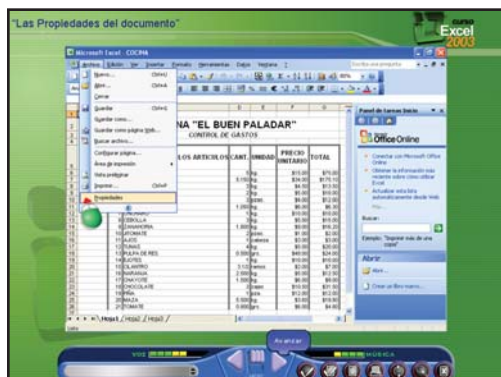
"Las Propiedades del documento"

CURSO Excel 2003

Microsoft Excel - COCINA

Archivo Edición Ver Insertar Formato Herramientas Datos Ventana ?

Escriba una pregunta

Nuevo... Ctrl+U
Abrir... Ctrl+A
Cerrar
Guardar Ctrl+G
Guardar como...
Guardar como página Web...
Buscar archivo...
Configurar página...
Área de impresión
Vista preliminar
Imprimir... Ctrl+P
Propiedades

NA "EL BUEN PALADAR"
CONTROL DE GASTOS

LOS ARTICULOS | CANT. | UNIDAD | PRECIO UNITARIO | TOTAL

CEBOLLA
ZANAHORIA
AJOS
PULPA DE RES
CILANTRO
CHOCOLATE
PIÑA
MAIZA
TOMATE

Hoja1 / Hoja2 / Hoja3

Panel de tareas Inicio

Office Online

Conectar con Microsoft Office Online
Obtener la información más reciente sobre cómo utilizar Excel
Actualizar esta lista automáticamente desde Web

Buscar:
Ejemplo: "Imprimir más de una copia"

Abrir
Abrir...
Crear un libro nuevo...

VOZ
MÚSICA
Avanzar